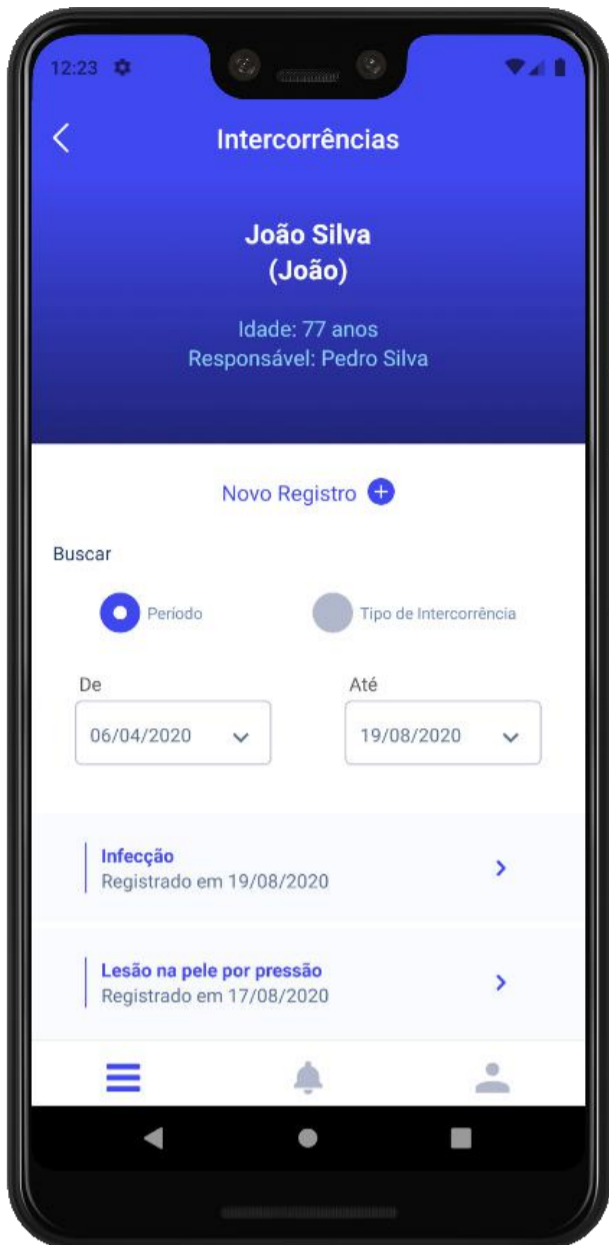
12:23

Intercorrências

João Silva
(João)

Idade: 77 anos
Responsável: Pedro Silva

Novo Registro

Buscar

Período

Tipo de Intercorrência

De
06/04/2020

Até
19/08/2020

Infecção
Registrado em 19/08/2020

Lesão na pele por pressão
Registrado em 17/08/2020